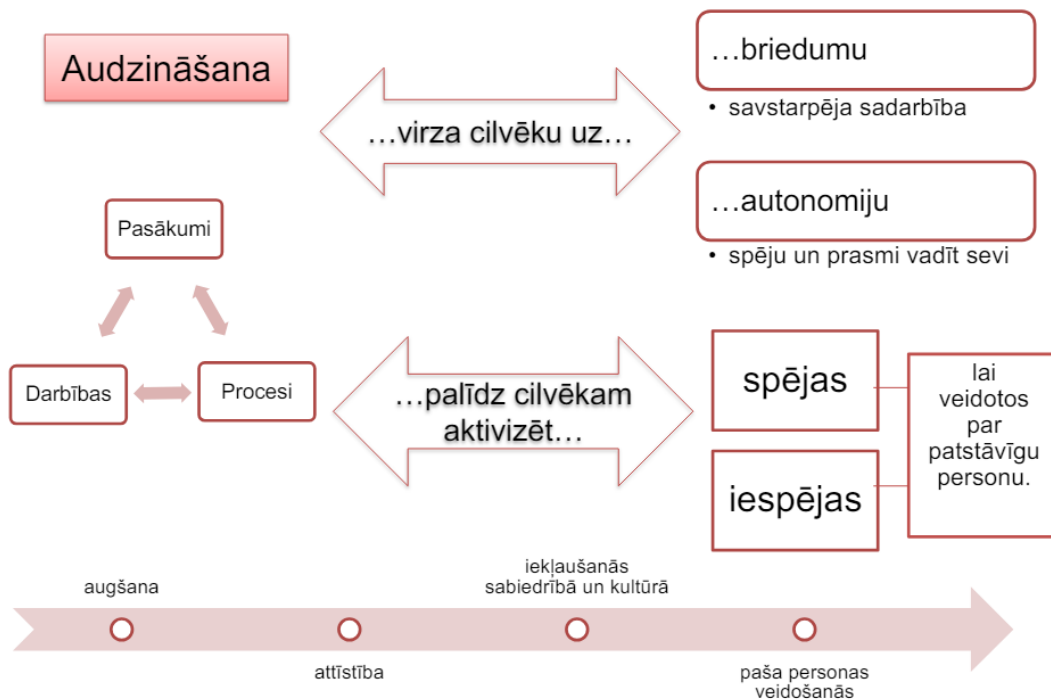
Audzināšana

…virza cilvēku uz…

…briedumu

• savstarpēja sadarbība

…autonomiju

• spēju un prasmi vadīt sevi

Pasākumi

Darbības

Procesi

…palīdz cilvēkam aktivizēt…

spējas

iespējas

lai veidotos par patstāvīgu personu.

augšana

attīstība

iekļaušanās sabiedrībā un kultūrā

paša personas veidošanās